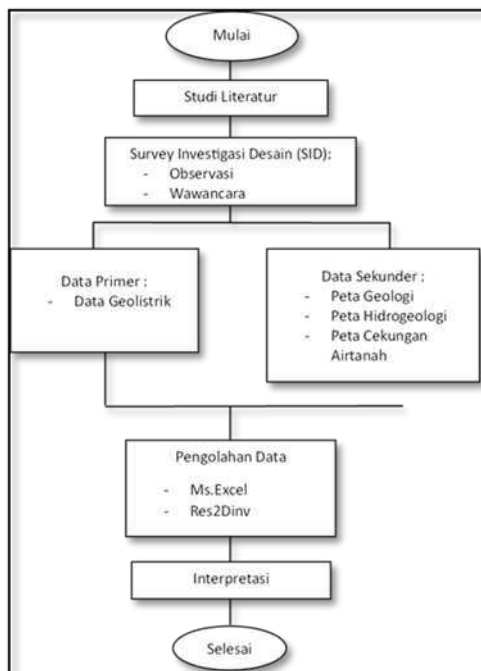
Mulai

Studi Literatur

Survey Investigasi Desain (SID):
- Observasi
- Wawancara

Data Primer :
- Data Geolistrik

Data Sekunder :
- Peta Geologi
- Peta Hidrogeologi
- Peta Cekungan Airtanah

Pengolahan Data
- Ms.Excel
- Res2Dinv

Interpretasi

Selesai